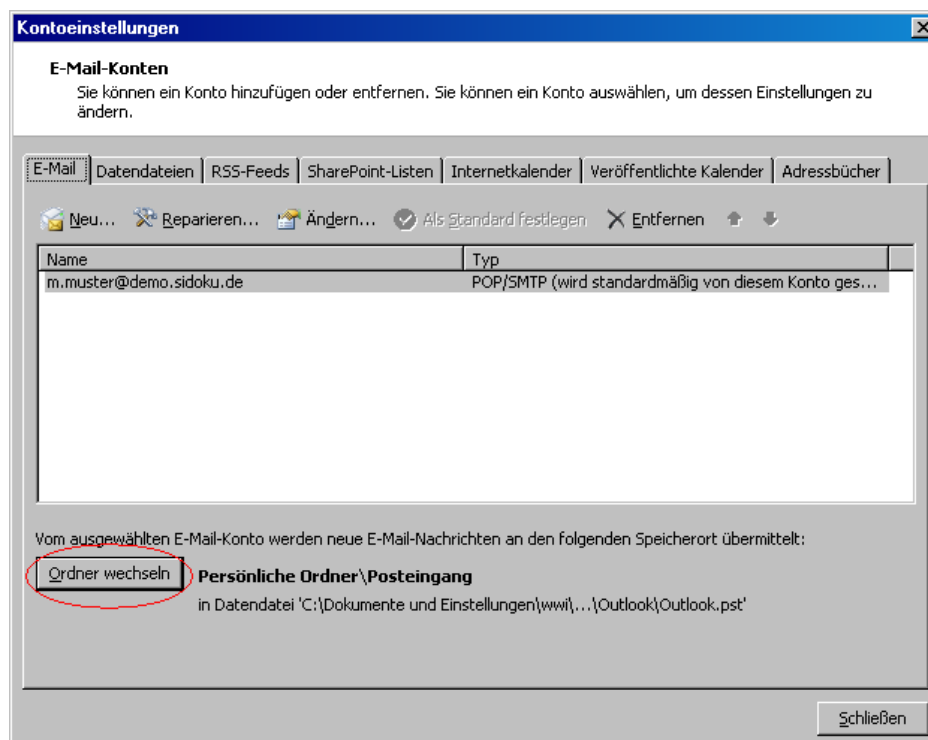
Kontoeinstellungen

E-Mail-Konten

Sie können ein Konto hinzufügen oder entfernen. Sie können ein Konto auswählen, um dessen Einstellungen zu ändern.

E-Mail | Datendateien | RSS-Feeds | SharePoint-Listen | Internetkalender | Veröffentlichte Kalender | Adressbücher

Neu... Reparieren... Ändern... Als Standard festlegen Entfernen

| Name | Typ |
|---|---|
| m.muster@demo.sidoku.de | POP/SMTP (wird standardmäßig von diesem Konto ges... |

Vom ausgewählten E-Mail-Konto werden neue E-Mail-Nachrichten an den folgenden Speicherort übermittelt:

Ordner wechseln Persönliche Ordner\Posteingang

in Datendatei 'C:\Dokumente und Einstellungen\wwi\...\Outlook\Outlook.pst'

Schließen